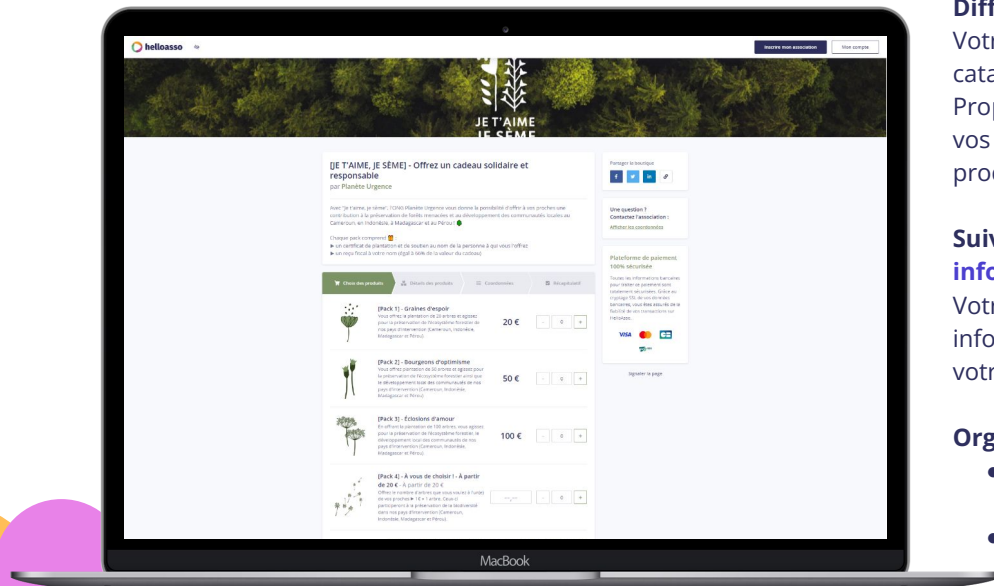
helloasso

Inscrire mon association

Mon compte

JE T'AIME JE SÈME

[JE T'AIME, JE SÈME] - Offrez un cadeau solidaire et responsable
par Planète Urgence

Avec "Je t'aime, je sème", l'ONG Planète Urgence vous donne la possibilité d'offrir à vos proches une contribution à la préservation de forêts menacées et au développement des communautés locales au Cameroun, en Indonésie, à Madagascar et au Pérou !

Chaque pack comprend :
▶ un certificat de plantation et de soutien au nom de la personne à qui vous l'offrez
▶ un reçu fiscal à votre nom (égal à 66% de la valeur du cadeau)

Choix des produits | Détails des produits | Coordonnées | Récapitulatif

[Pack 1] - Graines d'espoir
Vous offrez la plantation de 20 arbres et agissez pour la préservation de l'écosystème forestier de vos pays (Cameroun, Indonésie, Madagascar et Pérou).
20 € - 0 +

[Pack 2] - Bourgeons d'optimisme
Vous offrez la plantation de 50 arbres et agissez pour la préservation de l'écosystème forestier ainsi que le développement local des communautés de nos pays d'intervention (Cameroun, Indonésie, Madagascar et Pérou).
50 € - 0 +

[Pack 3] - Éclosions d'amour
En offrant la plantation de 100 arbres, vous agissez pour la préservation de l'écosystème forestier, le développement local des communautés de nos pays d'intervention (Cameroun, Indonésie, Madagascar et Pérou).
100 € - 0 +

[Pack 4] - À vous de choisir ! - À partir de 20 € - À partir de 20 €
Offrez le nombre d'arbres que vous voulez à l'un(e) de vos proches ▶ 1€ = 1 arbre. Ceux-ci participeront à la préservation de la biodiversité dans nos pays d'intervention (Cameroun, Indonésie, Madagascar et Pérou).
- 0 +

Partager la boutique

Une question ?
Contactez l'association :
Afficher les coordonnées

Plateforme de paiement 100% sécurisée
Toutes les informations bancaires pour traiter ce paiement sont totalement sécurisées. Grâce au cryptage SSL de vos données bancaires, vous êtes assurés de la fiabilité de vos transactions sur HelloAsso.

VISA

Signaler la page

MacBook

Diff
Votr
cata
Prop
vos
proc

Suiv
info
Votr
info
votr

Org
•
•